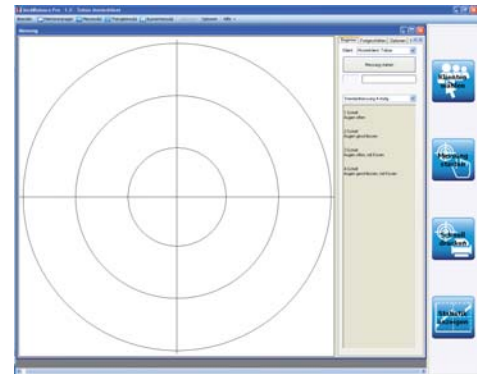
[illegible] Pro 1.3 - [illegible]

Messung

Messung starten

1.Schritt
Augen offen

2.Schritt
Augen geschlossen

3.Schritt
Augen offen, mit Kissen

4.Schritt
Augen geschlossen, mit Kissen

Klienten wählen

Messung machen

Schnell drucken

Statistik anzeigen